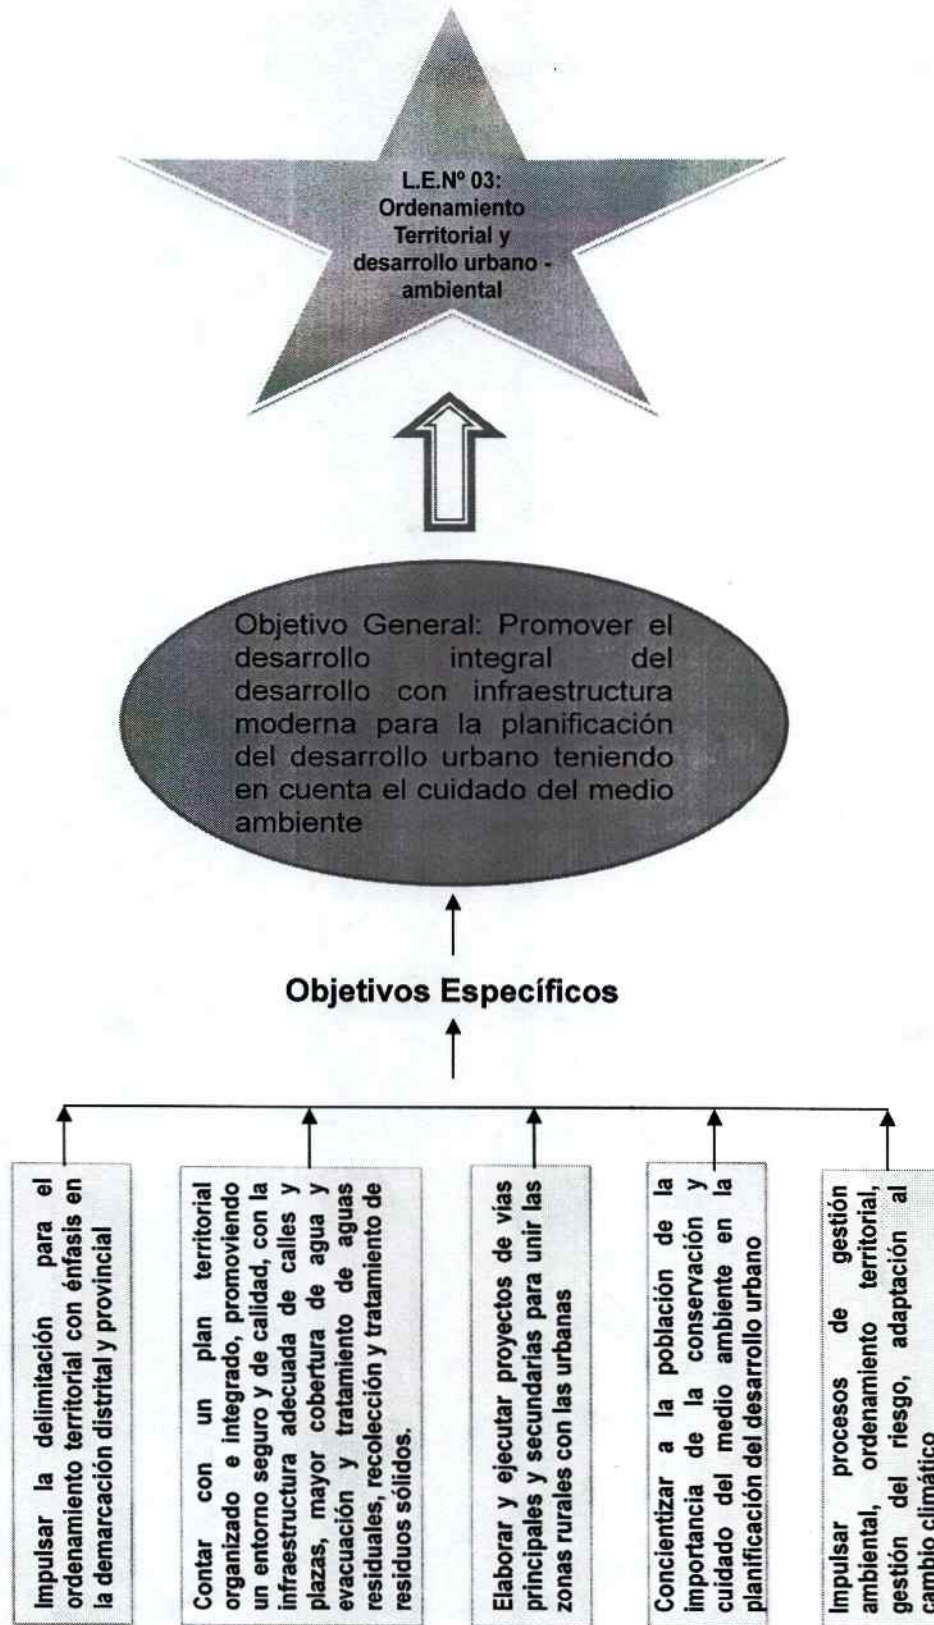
L.E.Nº 03:
Ordenamiento
Territorial y
desarrollo urbano -
ambiental

Objetivo General: Promover el desarrollo integral del desarrollo con infraestructura moderna para la planificación del desarrollo urbano teniendo en cuenta el cuidado del medio ambiente

Objetivos Específicos

Impulsar la delimitación para el ordenamiento territorial con énfasis en la demarcación distrital y provincial

Contar con un plan territorial organizado e integrado, promoviendo un entorno seguro y de calidad, con la infraestructura adecuada de calles y plazas, mayor cobertura de agua y evacuación y tratamiento de aguas residuales, recolección y tratamiento de residuos sólidos.

Elaborar y ejecutar proyectos de vías principales y secundarias para unir las zonas rurales con las urbanas

Concientizar a la población de la importancia de la conservación y cuidado del medio ambiente en la planificación del desarrollo urbano

Impulsar procesos de gestión ambiental, ordenamiento territorial, gestión del riesgo, adaptación al cambio climático